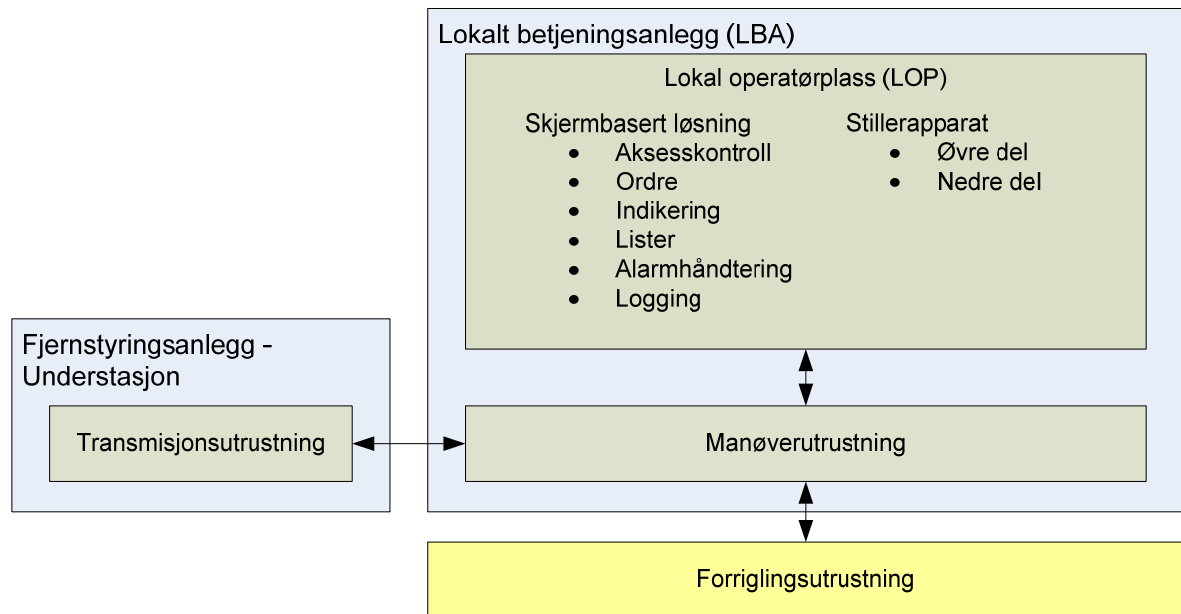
Lokalt betjeningsanlegg (LBA)

Lokal operatørplass (LOP)

Skjermbasert løsning
- Aksesskontroll
- Ordre
- Indikering
- Lister
- Alarmhåndtering
- Logging

Stillerapparat
- Øvre del
- Nedre del

Fjernstyringsanlegg - Understasjon

Transmisjonsutrustning

Manøverutrustning

Forriglingsutrustning